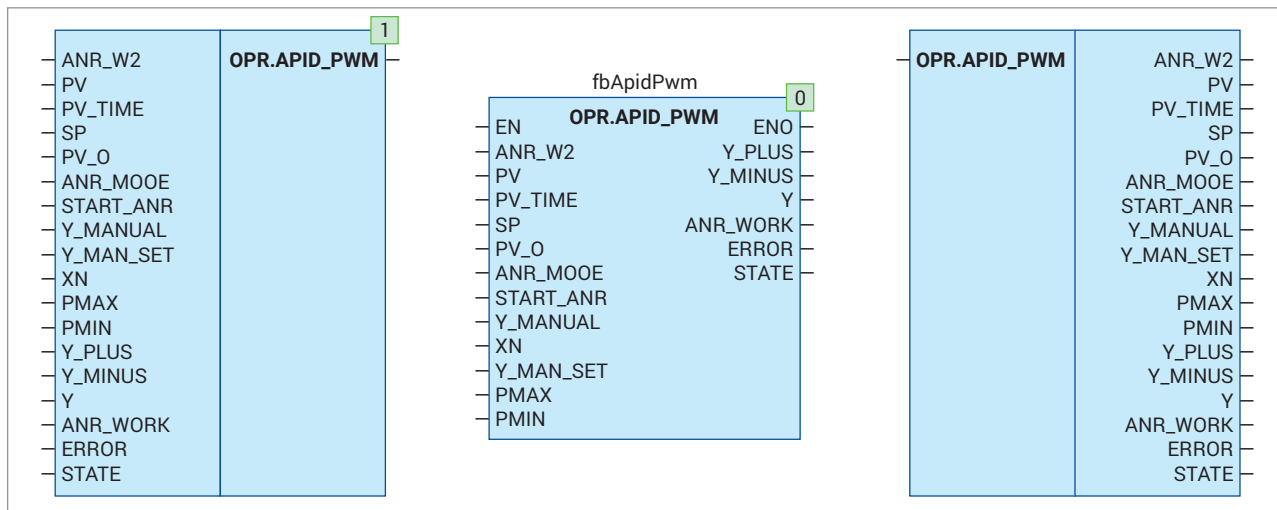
1
ANR_W2
PV
PV_TIME
SP
PV_O
ANR_MOOE
START_ANR
Y_MANUAL
Y_MAN_SET
XN
PMAX
PMIN
Y_PLUS
Y_MINUS
Y
ANR_WORK
ERROR
STATE
OPR.APID_PWM

fbApidPwm
0
OPR.APID_PWM
EN
ANR_W2
PV
PV_TIME
SP
PV_O
ANR_MOOE
START_ANR
Y_MANUAL
XN
Y_MAN_SET
PMAX
PMIN
ENO
Y_PLUS
Y_MINUS
Y
ANR_WORK
ERROR
STATE

OPR.APID_PWM
ANR_W2
PV
PV_TIME
SP
PV_O
ANR_MOOE
START_ANR
Y_MANUAL
Y_MAN_SET
XN
PMAX
PMIN
Y_PLUS
Y_MINUS
Y
ANR_WORK
ERROR
STATE